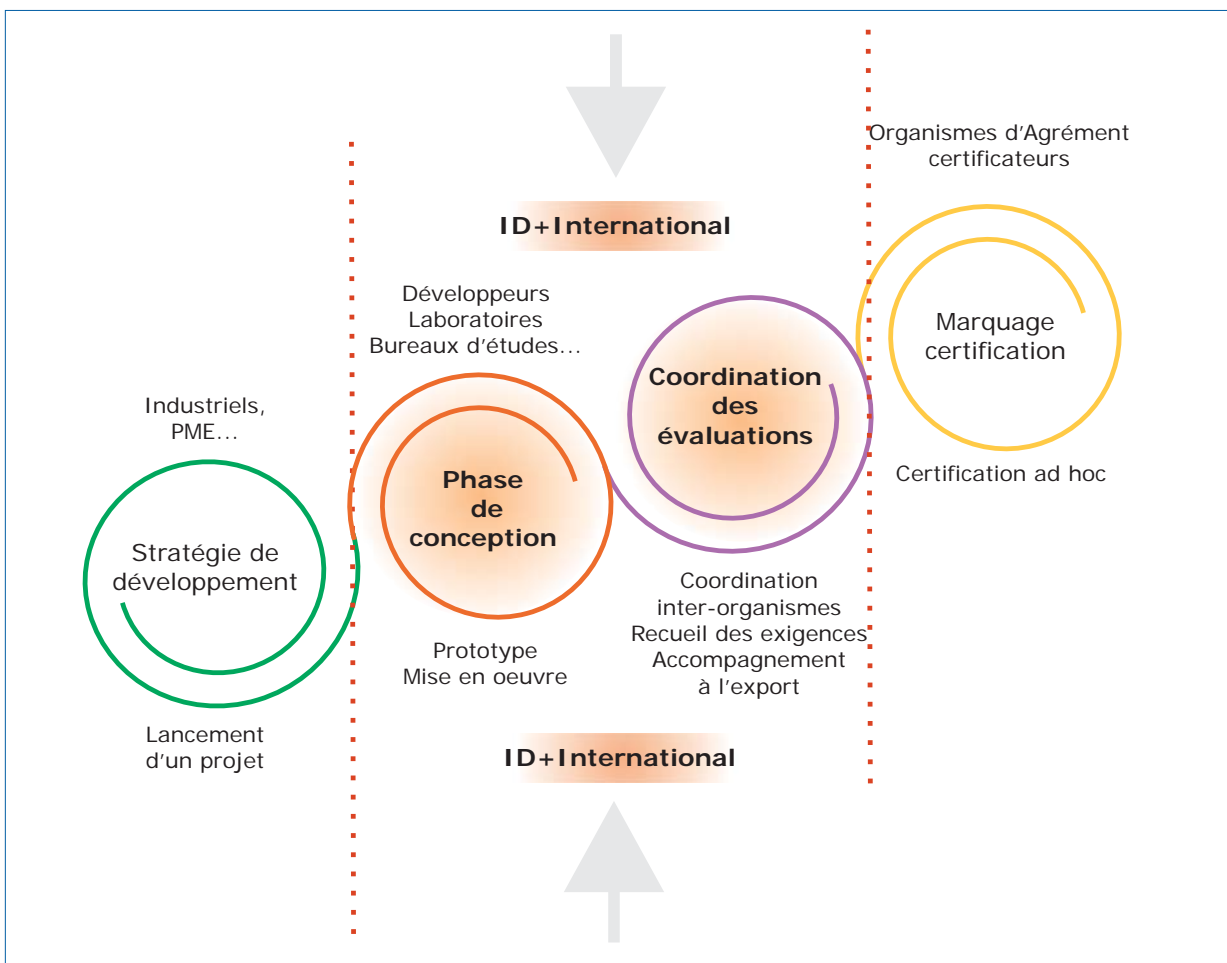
Organismes d'Agrément certificateurs

ID+International

Développeurs
Laboratoires
Bureaux d'études...

Marquage certification

Coordination des évaluations

Industriels, PME...

Certification ad hoc

Phase de conception

Stratégie de développement

Coordination inter-organismes
Recueil des exigences
Accompagnement à l'export

Prototype
Mise en oeuvre

Lancement d'un projet

ID+International